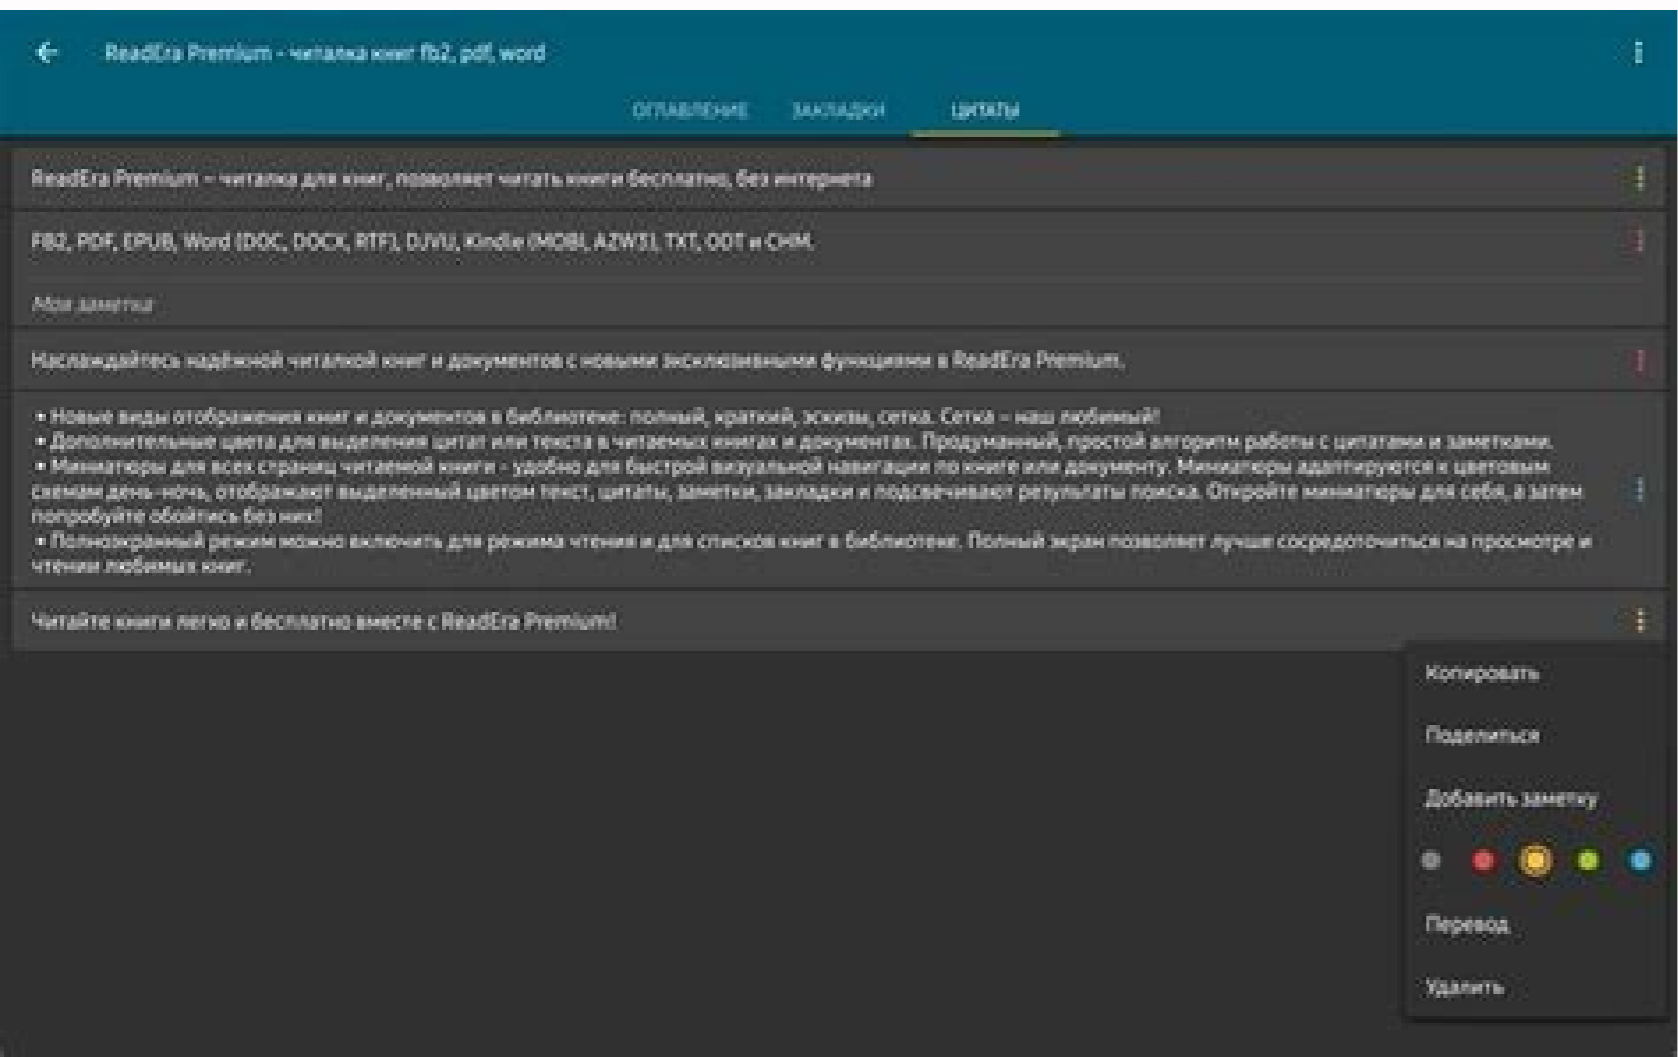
ReadEra Premium - читалка книг fb2, pdf, word

ОГЛАВЛЕНИЕ ЗАКЛАДКИ ЦИТАТЫ

ReadEra Premium – читалка для книг, позволяет читать книги бесплатно, без интернета

FB2, PDF, EPUB, Word (DOC, DOCX, RTF), DJVU, Kindle (MOBI, AZW3), TXT, ODT и CHM.

Моя заметка

Наслаждайтесь надёжной читалкой книг и документов с новыми эксклюзивными функциями в ReadEra Premium.

• Новые виды отображения книг и документов в библиотеке: полный, краткий, эскизы, сетка. Сетка – наш любимый!
• Дополнительные цвета для выделения цитат или текста в читаемых книгах и документах. Продуманный, простой алгоритм работы с цитатами и заметками.
• Миниатюры для всех страниц читаемой книги - удобно для быстрой визуальной навигации по книге или документу. Миниатюры адаптируются к цветовым схемам день-ночь, отображают выделенный цветом текст, цитаты, заметки, закладки и подсвечивают результаты поиска. Откройте миниатюры для себя, а затем попробуйте обойтись без них!
• Полноэкранный режим можно включить для режима чтения и для списков книг в библиотеке. Полный экран позволяет лучше сосредоточиться на просмотре и чтении любимых книг.

Читайте книги легко и бесплатно вместе с ReadEra Premium!

Копировать

Поделиться

Добавить заметку

Перевод

Удалить